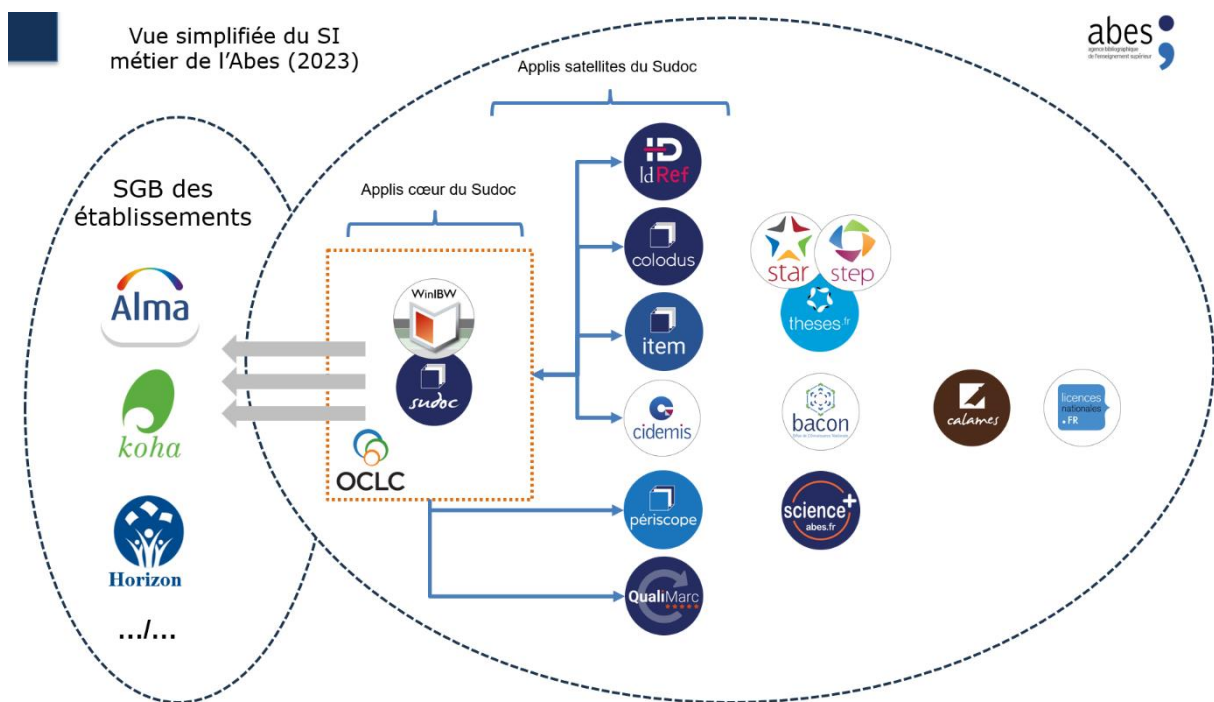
Vue simplifiée du SI métier de l'Abes (2023)

abes
agence bibliographique de l'enseignement supérieur

Applis satellites du Sudoc

SGB des établissements

Applis cœur du Sudoc

Alma

koha

Horizon

.../...

WinIBW

sudoc

OCLC

IdRef

colodus

item

cidemis

périscope

QualiMarc

star

step

theses.fr

bacon

calames

licences nationales .FR

science+ abes.fr